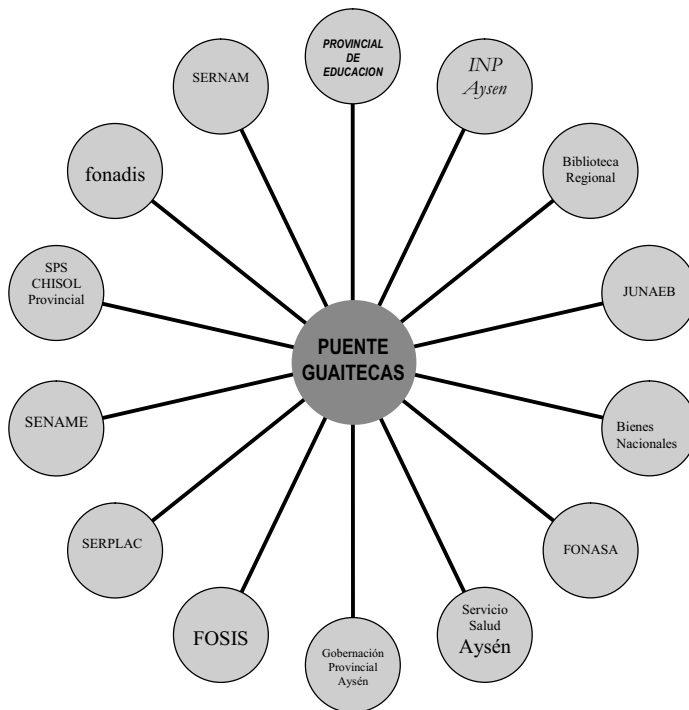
PROVINCIAL DE EDUCACION

INP Aysen

Biblioteca Regional

JUNAEB

Bienes Nacionales

FONASA

Servicio Salud Aysén

Gobernación Provincial Aysén

FOSIS

SERPLAC

SENAME

SPS CHISOL Provincial

fonadis

SERNAM

PUENTE GUAITECAS